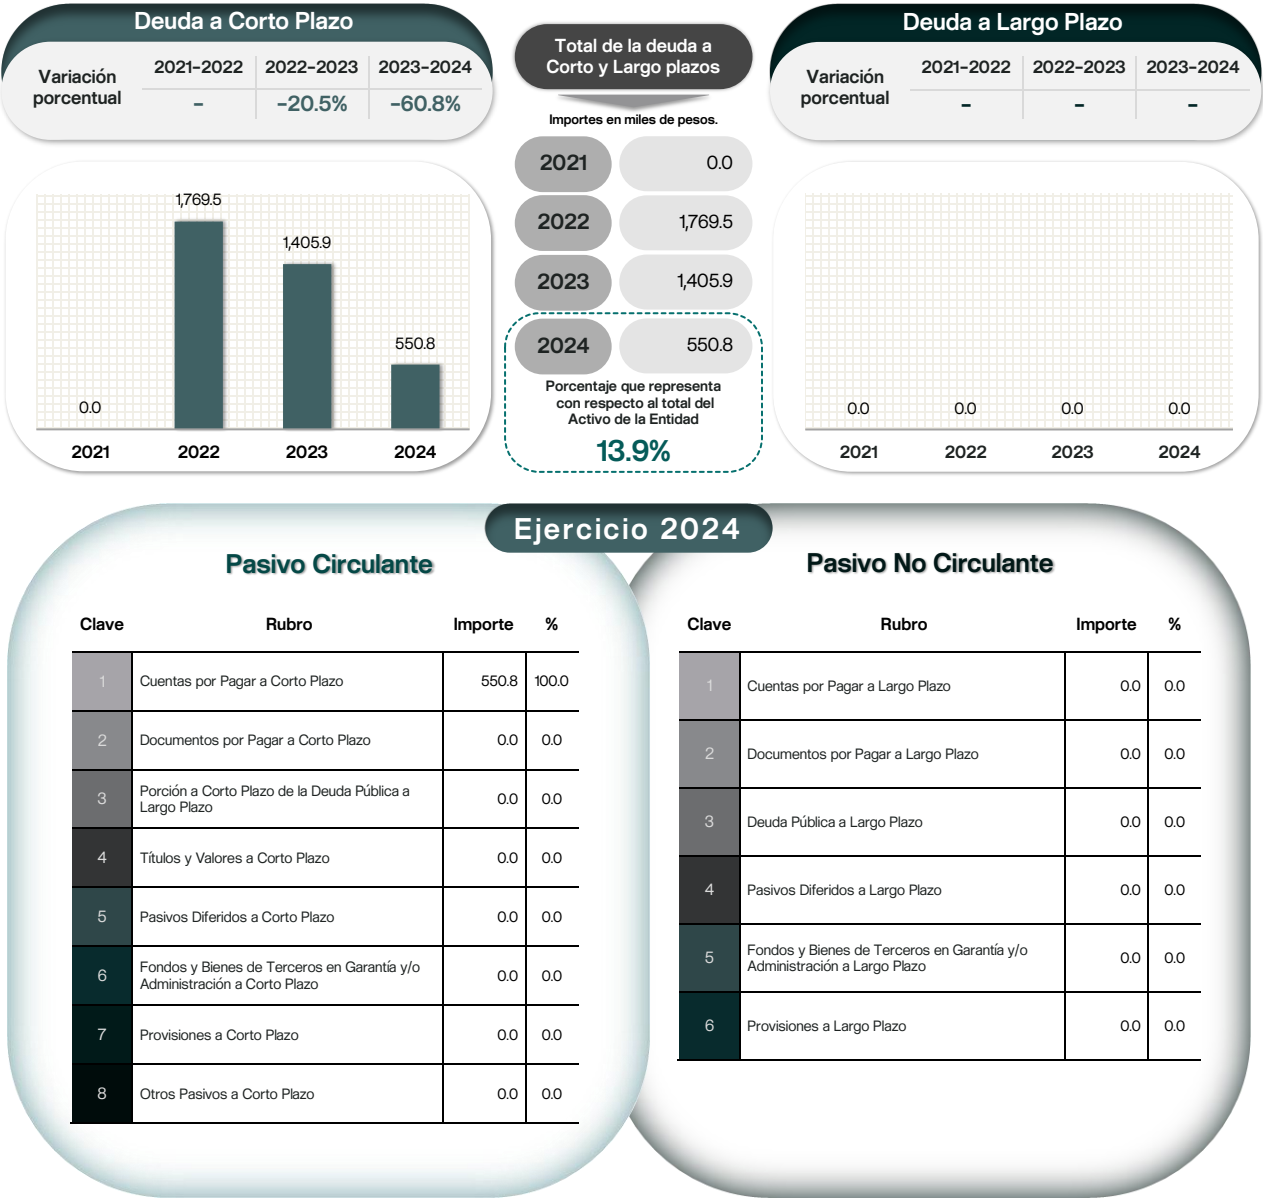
Deuda a Corto Plazo

| Variación porcentual | 2021-2022 | 2022-2023 | 2023-2024 |
|---|---|---|---|
| | - | -20.5% | -60.8% |

1,769.5
1,405.9
550.8
0.0
2021 2022 2023 2024

Total de la deuda a Corto y Largo plazos

Importes en miles de pesos.

| 2021 | 0.0 |
|---|---|
| 2022 | 1,769.5 |
| 2023 | 1,405.9 |
| 2024 | 550.8 |

Porcentaje que representa con respecto al total del Activo de la Entidad
13.9%

Deuda a Largo Plazo

| Variación porcentual | 2021-2022 | 2022-2023 | 2023-2024 |
|---|---|---|---|
| | - | - | - |

0.0 0.0 0.0 0.0
2021 2022 2023 2024

Ejercicio 2024

Pasivo Circulante

| Clave | Rubro | Importe | % |
|---|---|---|---|
| 1 | Cuentas por Pagar a Corto Plazo | 550.8 | 100.0 |
| 2 | Documentos por Pagar a Corto Plazo | 0.0 | 0.0 |
| 3 | Porción a Corto Plazo de la Deuda Pública a Largo Plazo | 0.0 | 0.0 |
| 4 | Títulos y Valores a Corto Plazo | 0.0 | 0.0 |
| 5 | Pasivos Diferidos a Corto Plazo | 0.0 | 0.0 |
| 6 | Fondos y Bienes de Terceros en Garantía y/o Administración a Corto Plazo | 0.0 | 0.0 |
| 7 | Provisiones a Corto Plazo | 0.0 | 0.0 |
| 8 | Otros Pasivos a Corto Plazo | 0.0 | 0.0 |

Pasivo No Circulante

| Clave | Rubro | Importe | % |
|---|---|---|---|
| 1 | Cuentas por Pagar a Largo Plazo | 0.0 | 0.0 |
| 2 | Documentos por Pagar a Largo Plazo | 0.0 | 0.0 |
| 3 | Deuda Pública a Largo Plazo | 0.0 | 0.0 |
| 4 | Pasivos Diferidos a Largo Plazo | 0.0 | 0.0 |
| 5 | Fondos y Bienes de Terceros en Garantía y/o Administración a Largo Plazo | 0.0 | 0.0 |
| 6 | Provisiones a Largo Plazo | 0.0 | 0.0 |